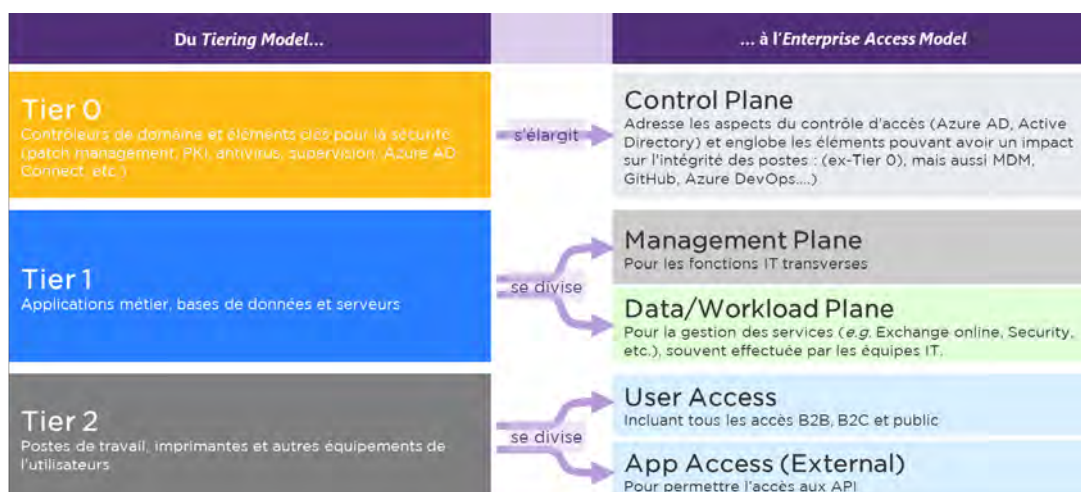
Du *Tiering Model*...

... à l'*Enterprise Access Model*

Tier 0
Contrôleurs de domaine et éléments clés pour la sécurité (patch management, PKI, antivirus, supervision, Azure AD Connect, etc.)

s'élargit

Control Plane
Adresse les aspects du contrôle d'accès (Azure AD, Active Directory) et englobe les éléments pouvant avoir un impact sur l'intégrité des postes : (ex-Tier 0), mais aussi MDM, GitHub, Azure DevOps....)

Tier 1
Applications métier, bases de données et serveurs

se divise

Management Plane
Pour les fonctions IT transverses

Data/Workload Plane
Pour la gestion des services (*e.g.* Exchange online, Security, etc.), souvent effectuée par les équipes IT.

Tier 2
Postes de travail, imprimantes et autres équipements de l'utilisateurs

se divise

User Access
Incluant tous les accès B2B, B2C et public

App Access (External)
Pour permettre l'accès aux API